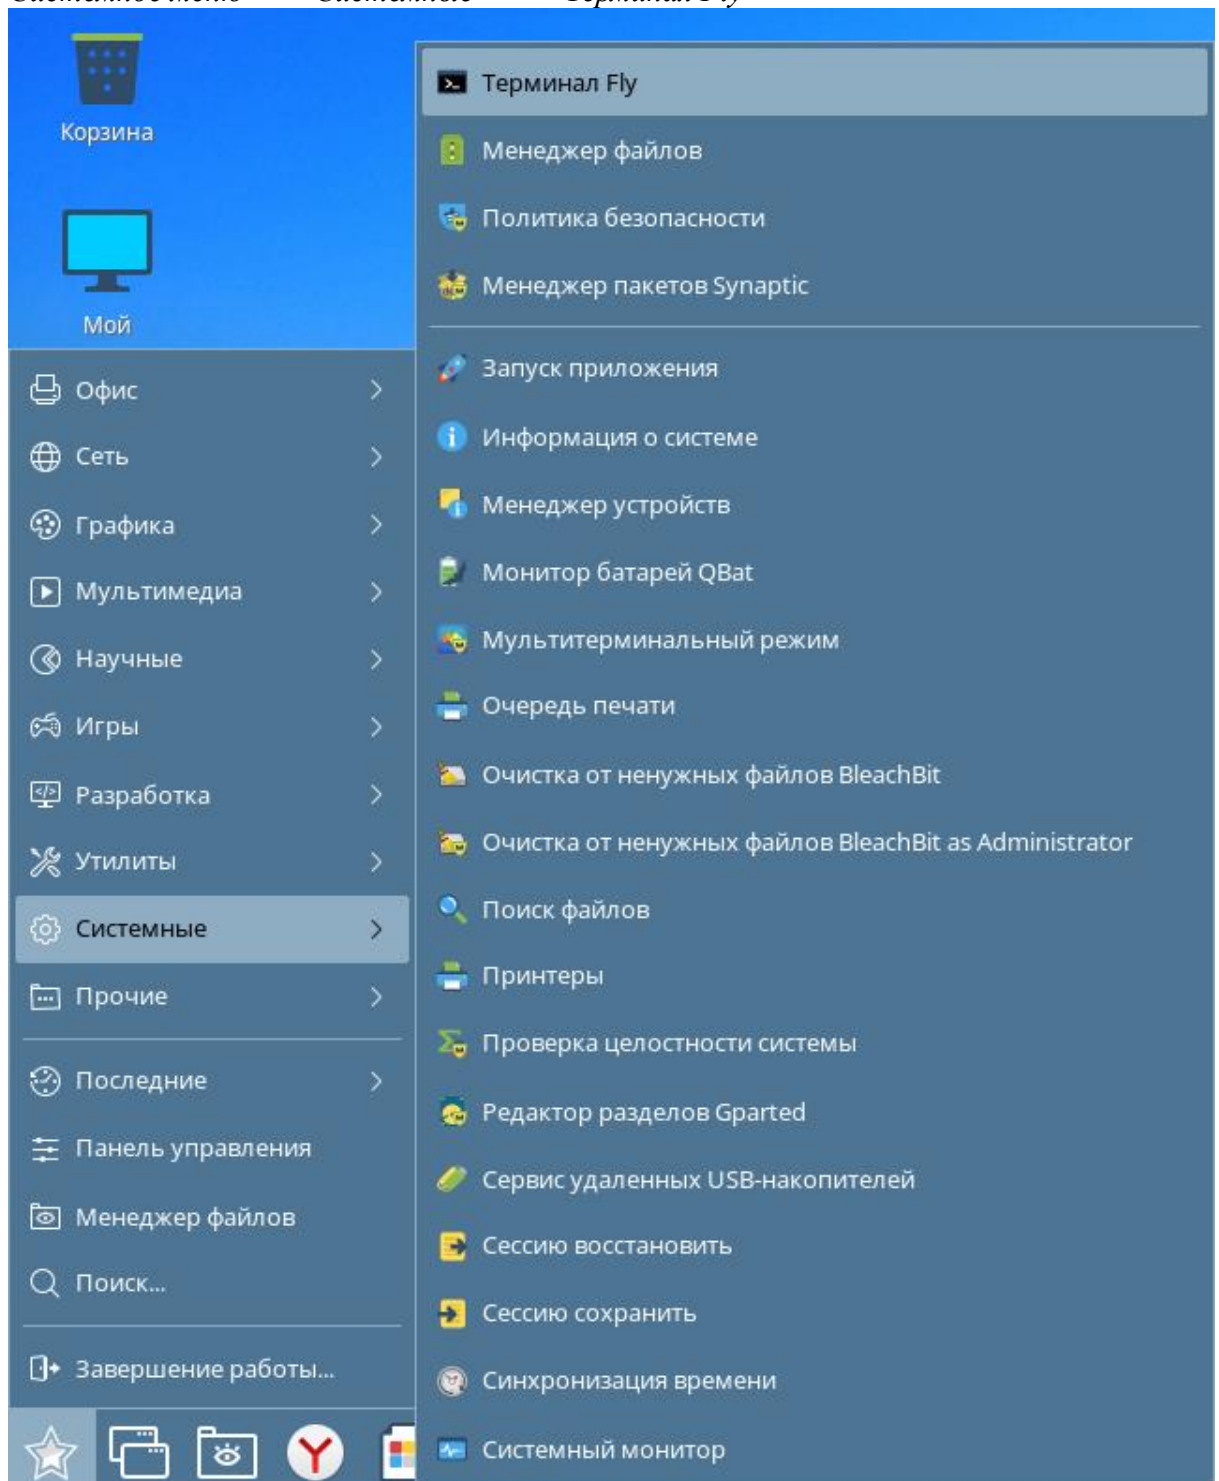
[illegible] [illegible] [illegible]

Корзина

Мой

Офис
Сеть
Графика
Мультимедиа
Научные
Игры
Разработка
Утилиты
Системные
Прочие
Последние
Панель управления
Менеджер файлов
Поиск...
Завершение работы...

Терминал Fly
Менеджер файлов
Политика безопасности
Менеджер пакетов Synaptic
Запуск приложения
Информация о системе
Менеджер устройств
Монитор батарей QBat
Мультитерминальный режим
Очередь печати
Очистка от ненужных файлов BleachBit
Очистка от ненужных файлов BleachBit as Administrator
Поиск файлов
Принтеры
Проверка целостности системы
Редактор разделов Gparted
Сервис удаленных USB-накопителей
Сессию восстановить
Сессию сохранить
Синхронизация времени
Системный монитор